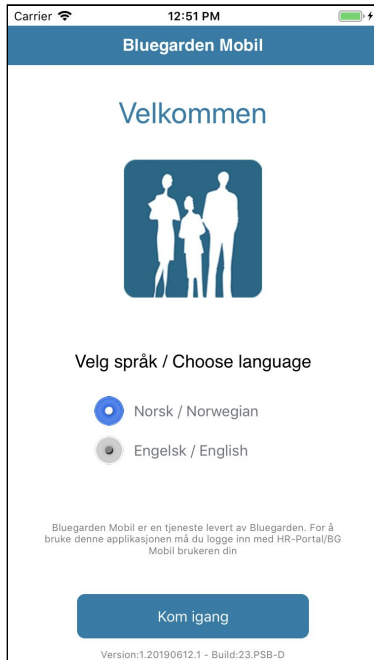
Carrier
12:51 PM
Bluegarden Mobil

Velkommen

Velg språk / Choose language

Norsk / Norwegian

Engelsk / English

Bluegarden Mobil er en tjeneste levert av Bluegarden. For å bruke denne applikasjonen må du logge inn med HR-Portal/BG Mobil brukeren din

Kom igang

Version:1.20190612.1 - Build:23.PSB-D